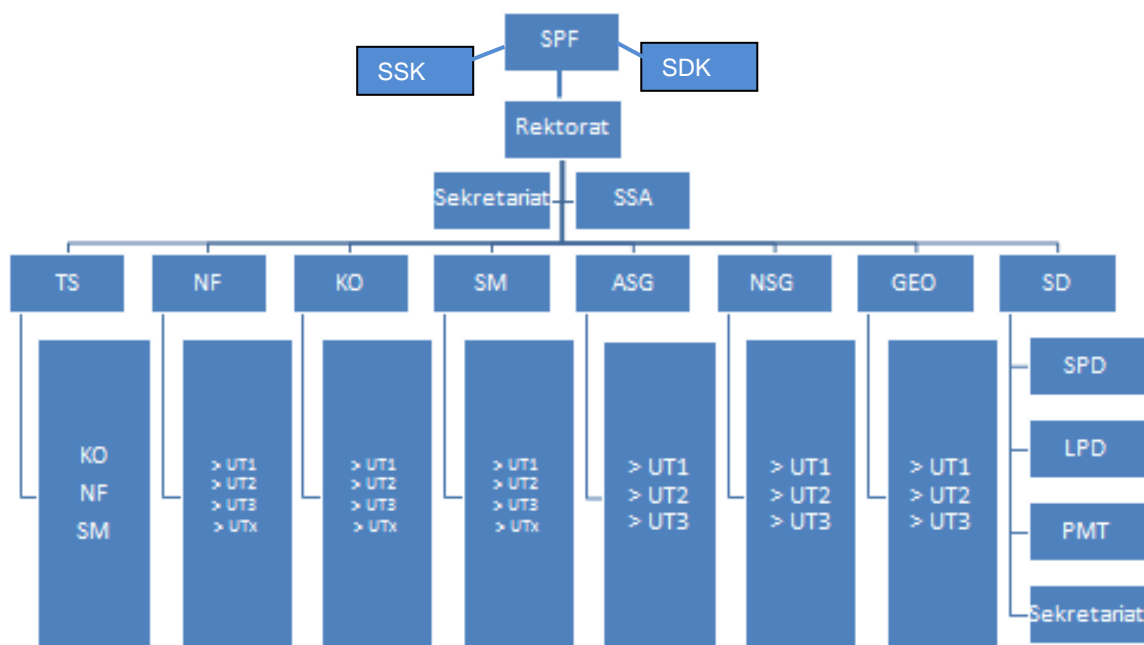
SPF

SSK

SDK

Rektorat

Sekretariat

SSA

TS

KO
NF
SM

NF

> UT1
> UT2
> UT3
> UTx

KO

> UT1
> UT2
> UT3
> UTx

SM

> UT1
> UT2
> UT3
> UTx

ASG

> UT1
> UT2
> UT3

NSG

> UT1
> UT2
> UT3

GEO

> UT1
> UT2
> UT3

SD

SPD

LPD

PMT

Sekretariat